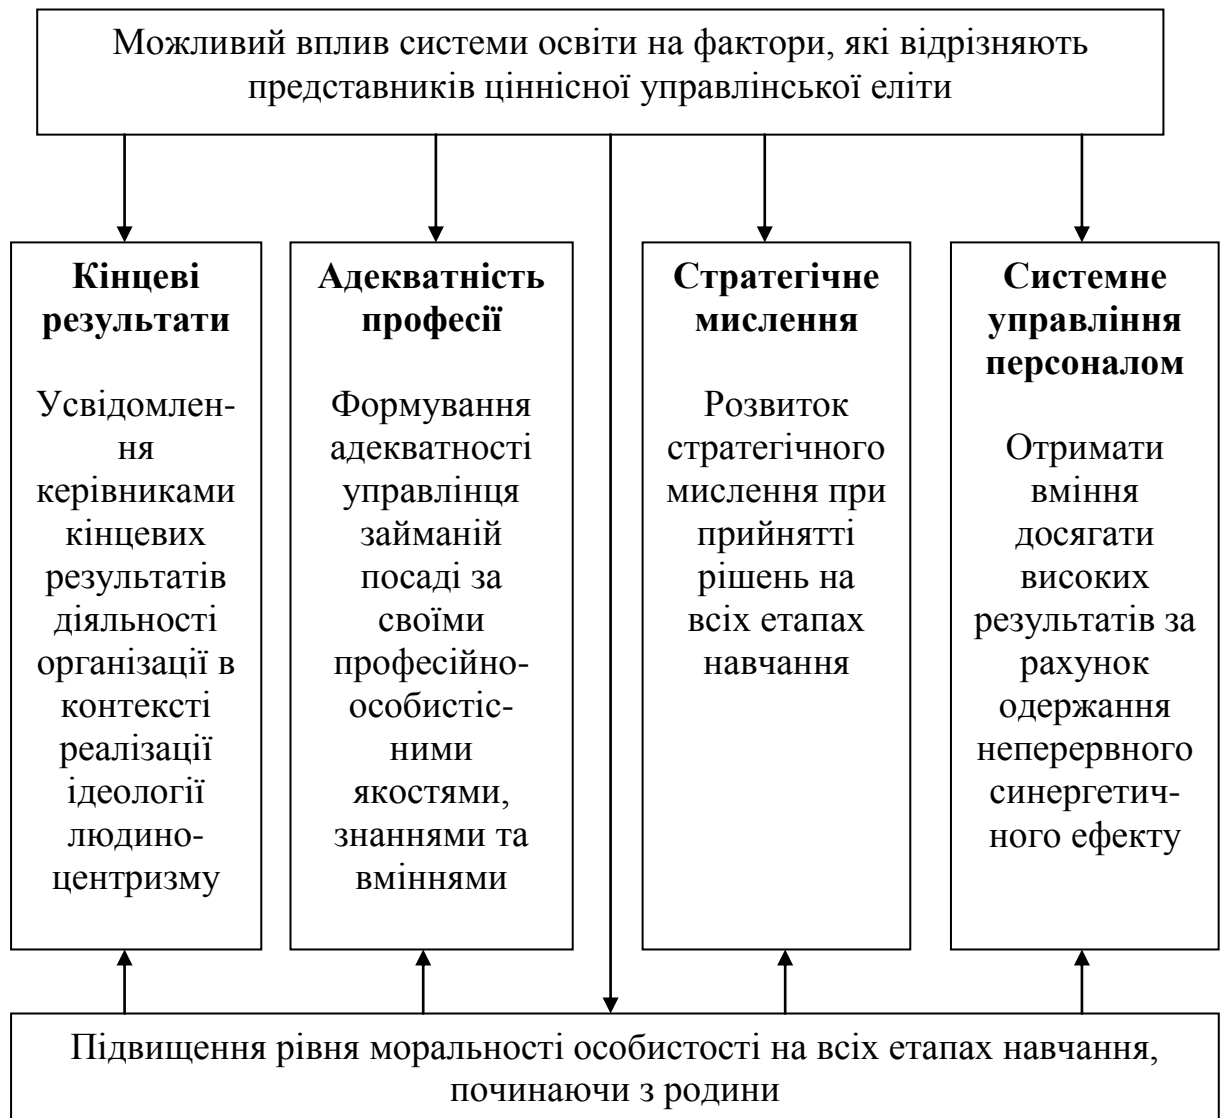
Можливий вплив системи освіти на фактори, які відрізняють представників ціннісної управлінської еліти

**Кінцеві результати**

Усвідомлення керівниками кінцевих результатів діяльності організації в контексті реалізації ідеології людиноцентризму

**Адекватність професії**

Формування адекватності управлінця займаній посаді за своїми професійно-особистісними якостями, знаннями та вміннями

**Стратегічне мислення**

Розвиток стратегічного мислення при прийнятті рішень на всіх етапах навчання

**Системне управління персоналом**

Отримати вміння досягати високих результатів за рахунок одержання неперервного синергетичного ефекту

Підвищення рівня моральності особистості на всіх етапах навчання, починаючи з родини